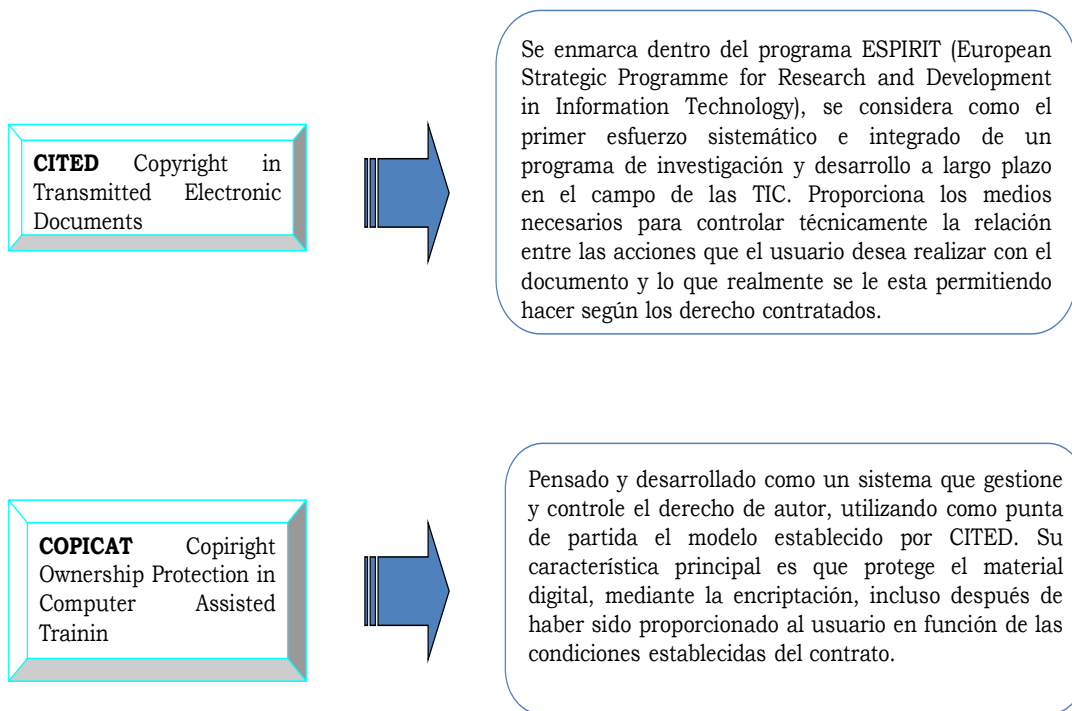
**CITED** Copyright in Transmitted Electronic Documents

Se enmarca dentro del programa ESPIRIT (European Strategic Programme for Research and Development in Information Technology), se considera como el primer esfuerzo sistemático e integrado de un programa de investigación y desarrollo a largo plazo en el campo de las TIC. Proporciona los medios necesarios para controlar técnicamente la relación entre las acciones que el usuario desea realizar con el documento y lo que realmente se le esta permitiendo hacer según los derecho contratados.

**COPICAT** Copiright Ownership Protection in Computer Assisted Trainin

Pensado y desarrollado como un sistema que gestione y controle el derecho de autor, utilizando como punta de partida el modelo establecido por CITED. Su característica principal es que protege el material digital, mediante la encriptación, incluso después de haber sido proporcionado al usuario en función de las condiciones establecidas del contrato.